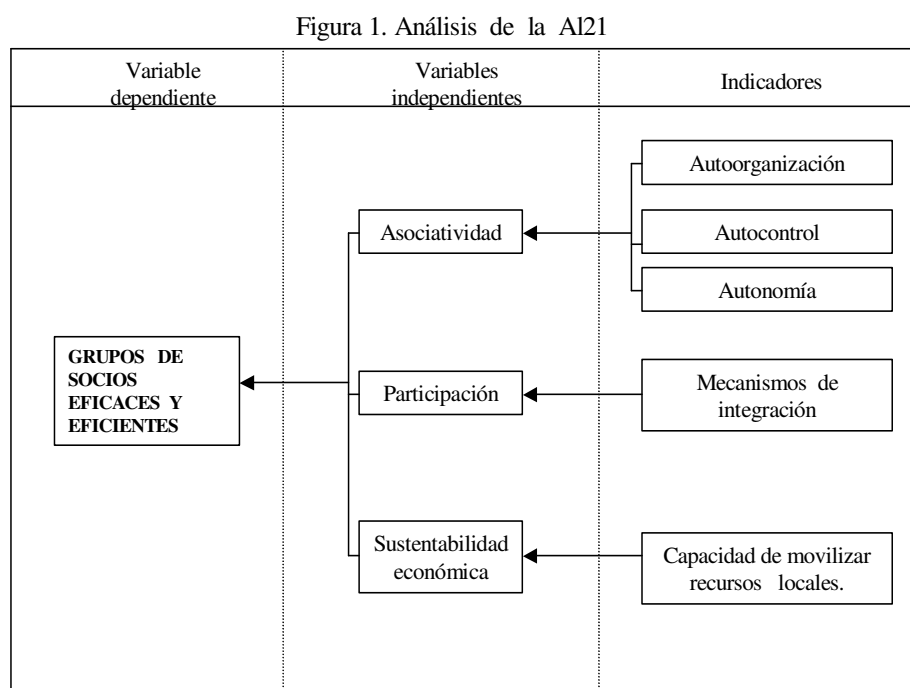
Figura 1. Análisis de la Al21

Variable dependiente

Variables independientes

Indicadores

Autoorganización

Asociatividad

Autocontrol

Autonomía

GRUPOS DE SOCIOS EFICACES Y EFICIENTES

Participación

Mecanismos de integración

Sustentabilidad económica

Capacidad de movilizar recursos locales.